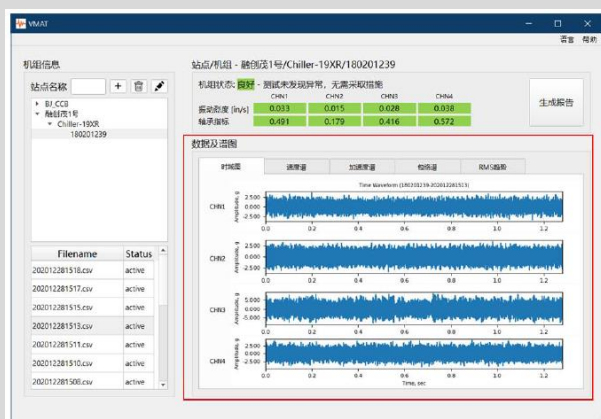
VMAT

语言 帮助

机组信息

站点名称 + 🗑 ✎

▸ BJ_CCB
▾ 融创茂1号
▾ Chiller-19XR
180201239

| Filename | Status |
|---|---|
| 202012281518.csv | active |
| 202012281517.csv | active |
| 202012281515.csv | active |
| 202012281513.csv | active |
| 202012281511.csv | active |
| 202012281510.csv | active |
| 202012281508.csv | active |

站点/机组 - 融创茂1号/Chiller-19XR/180201239

机组状态: 良好 - 测试未发现异常, 无需采取措施

| | CHN1 | CHN2 | CHN3 | CHN4 |
|---|---|---|---|---|
| 振动烈度 (in/s) | 0.033 | 0.015 | 0.028 | 0.038 |
| 轴承指标 | 0.491 | 0.179 | 0.416 | 0.572 |

生成报告

数据及谱图

时域图 速度谱 加速度谱 包络谱 RMS趋势

Time Waveform (180201239-202012281513)

CHN1 Amplitude, g 2.500 0.000 -2.500
CHN2 Amplitude, g 2.500 0.000 -2.500
CHN3 Amplitude, g 5.000 0.000 -5.000
CHN4 Amplitude, g 2.500 0.000 -2.500

0.0 0.2 0.4 0.6 0.8 1.0 1.2
Time, sec